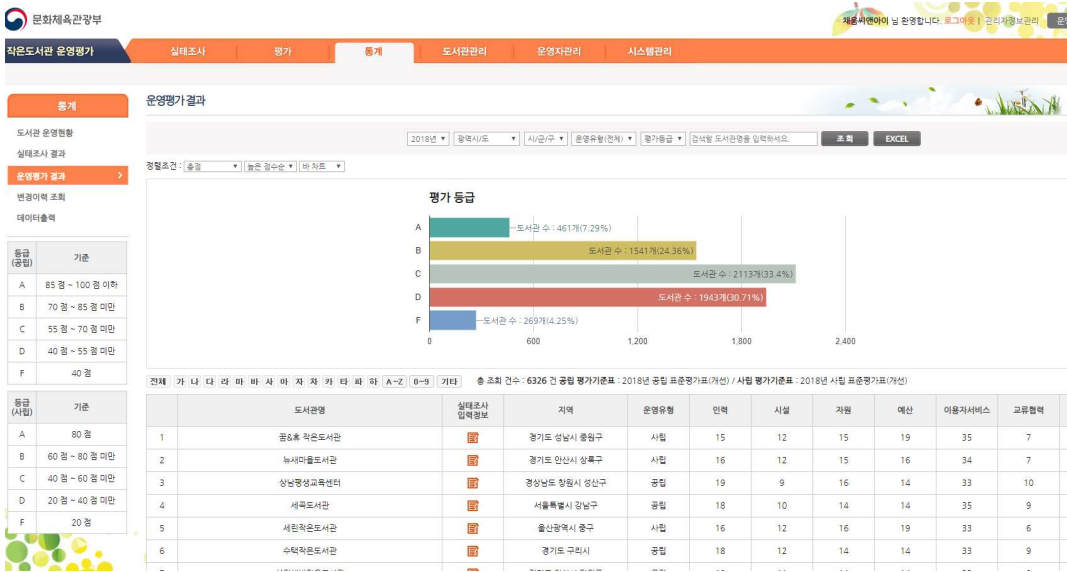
문화체육관광부

체움씨앤아이 님 환영합니다. 로그아웃 | 관리자정보관리 | 운

작은도서관 운영평가

실태조사 | 평가 | 통계 | 도서관관리 | 운영자관리 | 시스템관리

통계

도서관 운영현황
실태조사 결과
운영평가 결과
변경이력 조회
데이터출력

| 등급 (공립) | 기준 |
|---|---|
| A | 85 점 ~ 100 점 이하 |
| B | 70 점 ~ 85 점 미만 |
| C | 55 점 ~ 70 점 미만 |
| D | 40 점 ~ 55 점 미만 |
| F | 40 점 |

| 등급 (사립) | 기준 |
|---|---|
| A | 80 점 |
| B | 60 점 ~ 80 점 미만 |
| C | 40 점 ~ 60 점 미만 |
| D | 20 점 ~ 40 점 미만 |
| F | 20 점 |

운영평가 결과

2018년 ▾ | 광역시/도 ▾ | 시/군/구 ▾ | 운영유형(전체) ▾ | 평가등급 ▾ | 검색할 도서관명을 입력하세요. | 조 회 | EXCEL

정렬조건 : 총점 ▾ | 높은 점수순 ▾ | 바 차트 ▾

평가 등급

A 도서관 수 : 461개(7.29%)
B 도서관 수 : 1541개(24.36%)
C 도서관 수 : 2113개(33.4%)
D 도서관 수 : 1943개(30.71%)
F 도서관 수 : 269개(4.25%)

0 | 600 | 1,200 | 1,800 | 2,400

전체 가 나 다 라 마 바 사 아 자 차 카 타 파 하 A~Z 0~9 기타

총 조회 건수 : 6326 건 공립 평가기준표 : 2018년 공립 표준평가표(개선) / 사립 평가기준표 : 2018년 사립 표준평가표(개선)

| | 도서관명 | 실태조사 입력정보 | 지역 | 운영유형 | 인력 | 시설 | 자원 | 예산 | 이용자서비스 | 교류협력 |
|---|---|---|---|---|---|---|---|---|---|---|
| 1 | 꿈&쉼 작은도서관 | | 경기도 성남시 중원구 | 사립 | 15 | 12 | 15 | 19 | 35 | 7 |
| 2 | 늬새마을도서관 | | 경기도 안산시 상록구 | 사립 | 16 | 12 | 15 | 16 | 34 | 7 |
| 3 | 상남평생교육센터 | | 경상남도 창원시 성산구 | 공립 | 19 | 9 | 16 | 14 | 33 | 10 |
| 4 | 세곡도서관 | | 서울특별시 강남구 | 공립 | 18 | 10 | 14 | 14 | 35 | 9 |
| 5 | 세린작은도서관 | | 울산광역시 중구 | 사립 | 16 | 12 | 16 | 19 | 33 | 6 |
| 6 | 수택작은도서관 | | 경기도 구리시 | 공립 | 18 | 12 | 14 | 14 | 33 | 9 |
| 7 | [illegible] | | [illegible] | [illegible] | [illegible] | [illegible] | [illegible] | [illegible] | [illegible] | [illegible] |